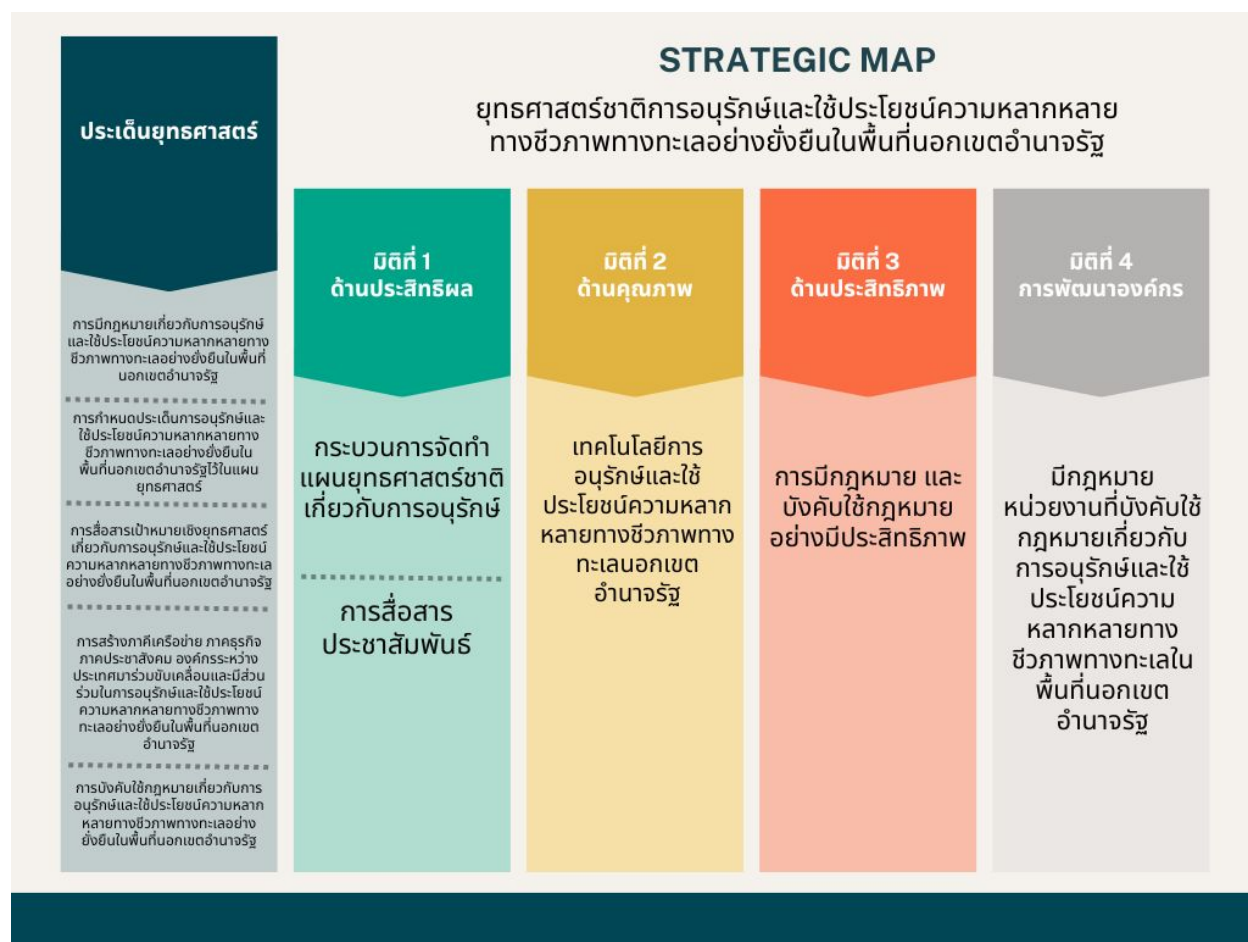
ประเด็นยุทธศาสตร์

STRATEGIC MAP

ยุทธศาสตร์ชาติการอนุรักษ์และใช้ประโยชน์ความหลากหลายทางชีวภาพทางทะเลอย่างยั่งยืนในพื้นที่นอกเขตอำนาจรัฐ

การมีกฎหมายเกี่ยวกับการอนุรักษ์และใช้ประโยชน์ความหลากหลายทางชีวภาพทางทะเลอย่างยั่งยืนในพื้นที่นอกเขตอำนาจรัฐ

การกำหนดประเด็นการอนุรักษ์และใช้ประโยชน์ความหลากหลายทางชีวภาพทางทะเลอย่างยั่งยืนในพื้นที่นอกเขตอำนาจรัฐไว้ในแผนยุทธศาสตร์

การสื่อสารเป้าหมายเชิงยุทธศาสตร์เกี่ยวกับการอนุรักษ์และใช้ประโยชน์ความหลากหลายทางชีวภาพทางทะเลอย่างยั่งยืนในพื้นที่นอกเขตอำนาจรัฐ

การสร้างภาคีเครือข่าย ภาคธุรกิจ ภาคประชาสังคม องค์กรระหว่างประเทศมาร่วมขับเคลื่อนและมีส่วนร่วมในการอนุรักษ์และใช้ประโยชน์ความหลากหลายทางชีวภาพทางทะเลอย่างยั่งยืนในพื้นที่นอกเขตอำนาจรัฐ

การบังคับใช้กฎหมายเกี่ยวกับการอนุรักษ์และใช้ประโยชน์ความหลากหลายทางชีวภาพทางทะเลอย่างยั่งยืนในพื้นที่นอกเขตอำนาจรัฐ

มิติที่ 1
ด้านประสิทธิผล

กระบวนการจัดทำแผนยุทธศาสตร์ชาติเกี่ยวกับการอนุรักษ์

การสื่อสารประชาสัมพันธ์

มิติที่ 2
ด้านคุณภาพ

เทคโนโลยีการอนุรักษ์และใช้ประโยชน์ความหลากหลายทางชีวภาพทางทะเลนอกเขตอำนาจรัฐ

มิติที่ 3
ด้านประสิทธิภาพ

การมีกฎหมาย และบังคับใช้กฎหมายอย่างมีประสิทธิภาพ

มิติที่ 4
การพัฒนาองค์กร

มีกฎหมายหน่วยงานที่บังคับใช้กฎหมายเกี่ยวกับการอนุรักษ์และใช้ประโยชน์ความหลากหลายทางชีวภาพทางทะเลในพื้นที่นอกเขตอำนาจรัฐ